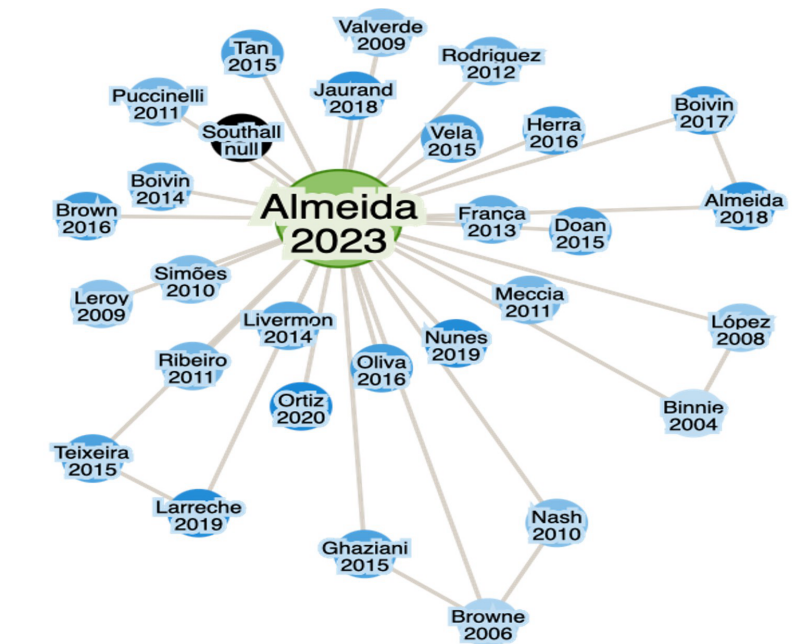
Valverde 2009

Tan 2015

Rodriguez 2012

Jaurand 2018

Puccinelli 2011

Boivin 2017

Southall null

Vela 2015

Herra 2016

Boivin 2014

Almeida 2023

Almeida 2018

Brown 2016

França 2013

Doan 2015

Simões 2010

Leroy 2009

Meccia 2011

Livermon 2014

López 2008

Nunes 2019

Ribeiro 2011

Oliva 2016

Ortiz 2020

Binnie 2004

Teixeira 2015

Nash 2010

Larreche 2019

Ghaziani 2015

Browne 2006